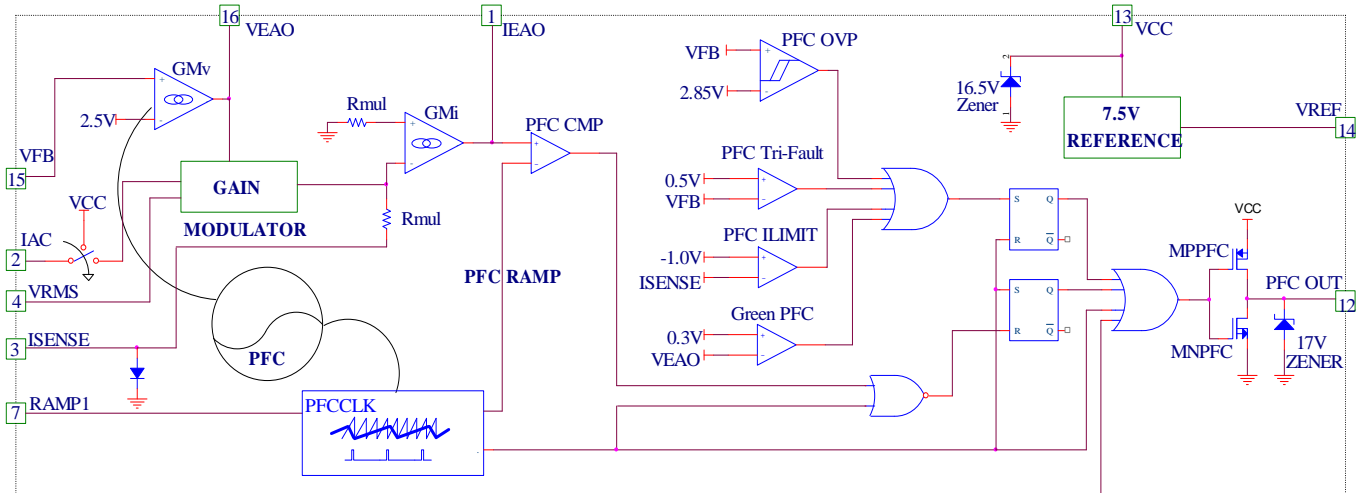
16 VEAO
1 IEAO
13 VCC
GMv
+
-
2.5V
VFB
15
GAIN
MODULATOR
VCC
IAC
2
4 VRMS
3 ISENSE
7 RAMP1
Rmul
GMi
+
-
Rmul
PFC CMP
+
-
PFC RAMP
PFC
PFCCLK
VFB
PFC OVP
+
-
2.85V
PFC Tri-Fault
0.5V
VFB
+
-
PFC ILIMIT
-1.0V
ISENSE
+
-
Green PFC
0.3V
VEAO
+
-
16.5V
Zener
7.5V
REFERENCE
VREF
14
S Q
R $\overline{Q}$
S Q
R $\overline{Q}$
VCC
MPPFC
PFC OUT
12
MNPFC
17V
ZENER